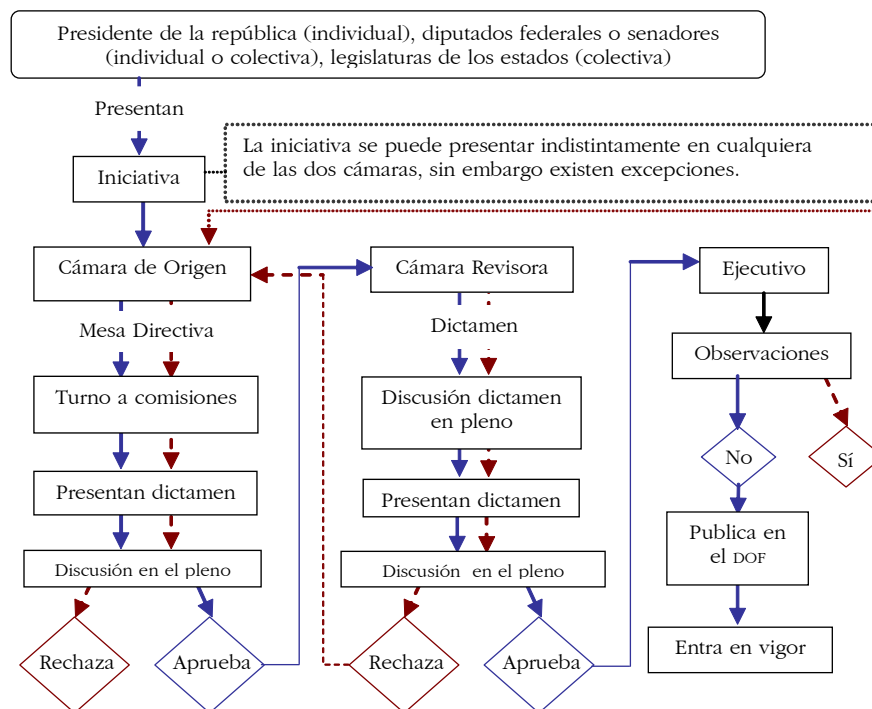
Presidente de la república (individual), diputados federales o senadores (individual o colectiva), legislaturas de los estados (colectiva)

Presentan

Iniciativa

La iniciativa se puede presentar indistintamente en cualquiera de las dos cámaras, sin embargo existen excepciones.

Cámara de Origen

Mesa Directiva

Turno a comisiones

Presentan dictamen

Discusión en el pleno

Rechaza

Aprueba

Cámara Revisora

Dictamen

Discusión dictamen en pleno

Presentan dictamen

Discusión en el pleno

Rechaza

Aprueba

Ejecutivo

Observaciones

No

Sí

Publica en el DOF

Entra en vigor